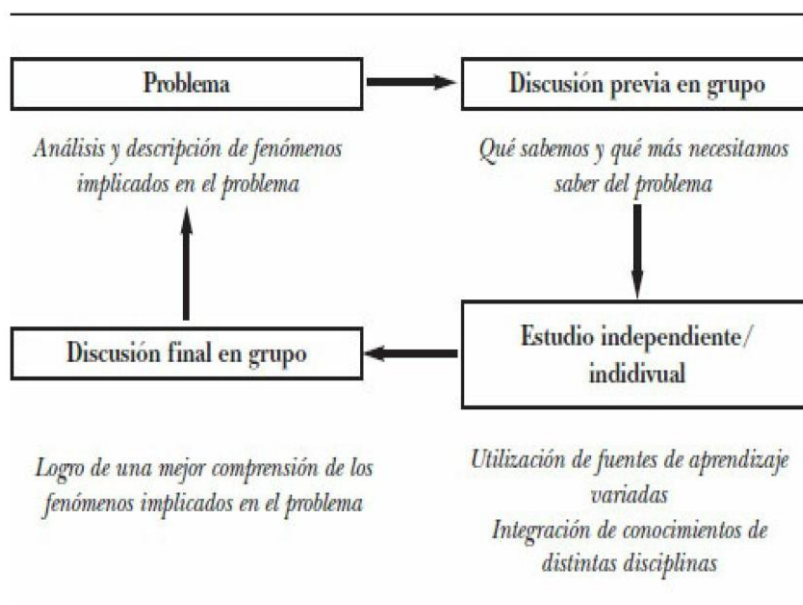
Problema

Análisis y descripción de fenómenos implicados en el problema

Discusión previa en grupo

Qué sabemos y qué más necesitamos saber del problema

Estudio independiente/ individual

Utilización de fuentes de aprendizaje variadas
Integración de conocimientos de distintas disciplinas

Discusión final en grupo

Logro de una mejor comprensión de los fenómenos implicados en el problema